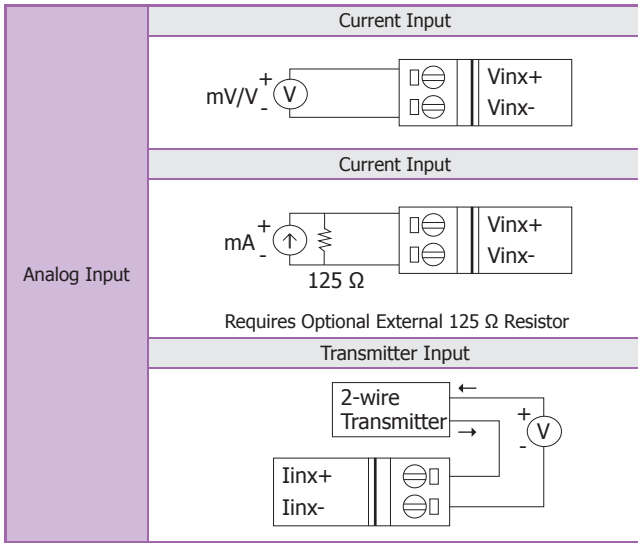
| Analog Input | Current Input |
|---|---|
| | mV/V + - V Vinx+ Vinx- |
| | Current Input |
| | mA + - 125 Ω Vinx+ Vinx- Requires Optional External 125 Ω Resistor |
| | Transmitter Input |
| | 2-wire Transmitter + - V Iinx+ Iinx- |